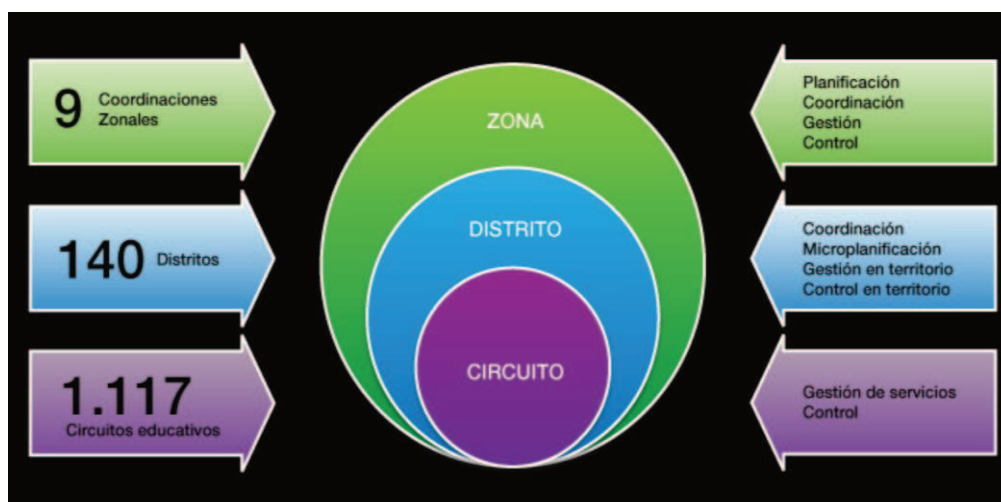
9 Coordinaciones Zonales

140 Distritos

1.117 Circuitos educativos

ZONA

DISTRITO

CIRCUITO

Planificación
Coordinación
Gestión
Control

Coordinación
Microplanificación
Gestión en territorio
Control en territorio

Gestión de servicios
Control